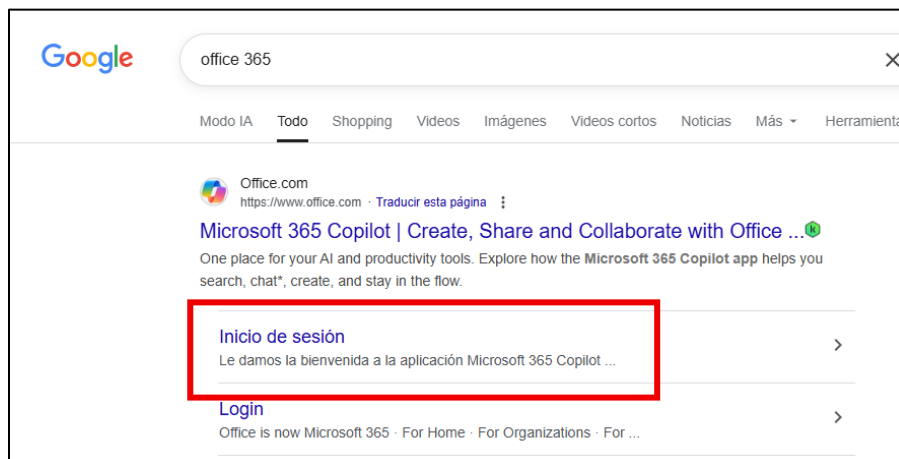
Google

office 365

Modo IA Todo Shopping Videos Imágenes Videos cortos Noticias Más Herramienta

Office.com
https://www.office.com · Traducir esta página

Microsoft 365 Copilot | Create, Share and Collaborate with Office ...

One place for your AI and productivity tools. Explore how the **Microsoft 365 Copilot app** helps you search, chat*, create, and stay in the flow.

Inicio de sesión
Le damos la bienvenida a la aplicación Microsoft 365 Copilot ...

Login
Office is now Microsoft 365 · For Home · For Organizations · For ...